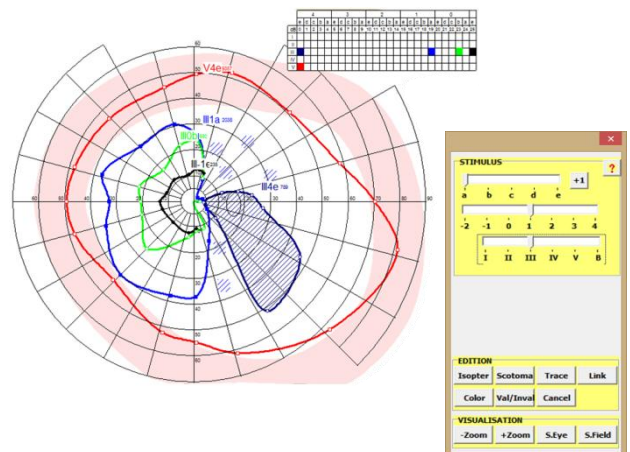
V4e
III1a
III2
III-1e
III4e

60
40
20
20
40
60
80
90
40
20
20
40
60

STIMULUS
?
+1
a b c d e
-2 -1 0 1 2 3 4
I II III IV V B

EDITION
Isopter Scotoma Trace Link
Color Val/Inval Cancel

VISUALISATION
-Zoom +Zoom S.Eye S.Field